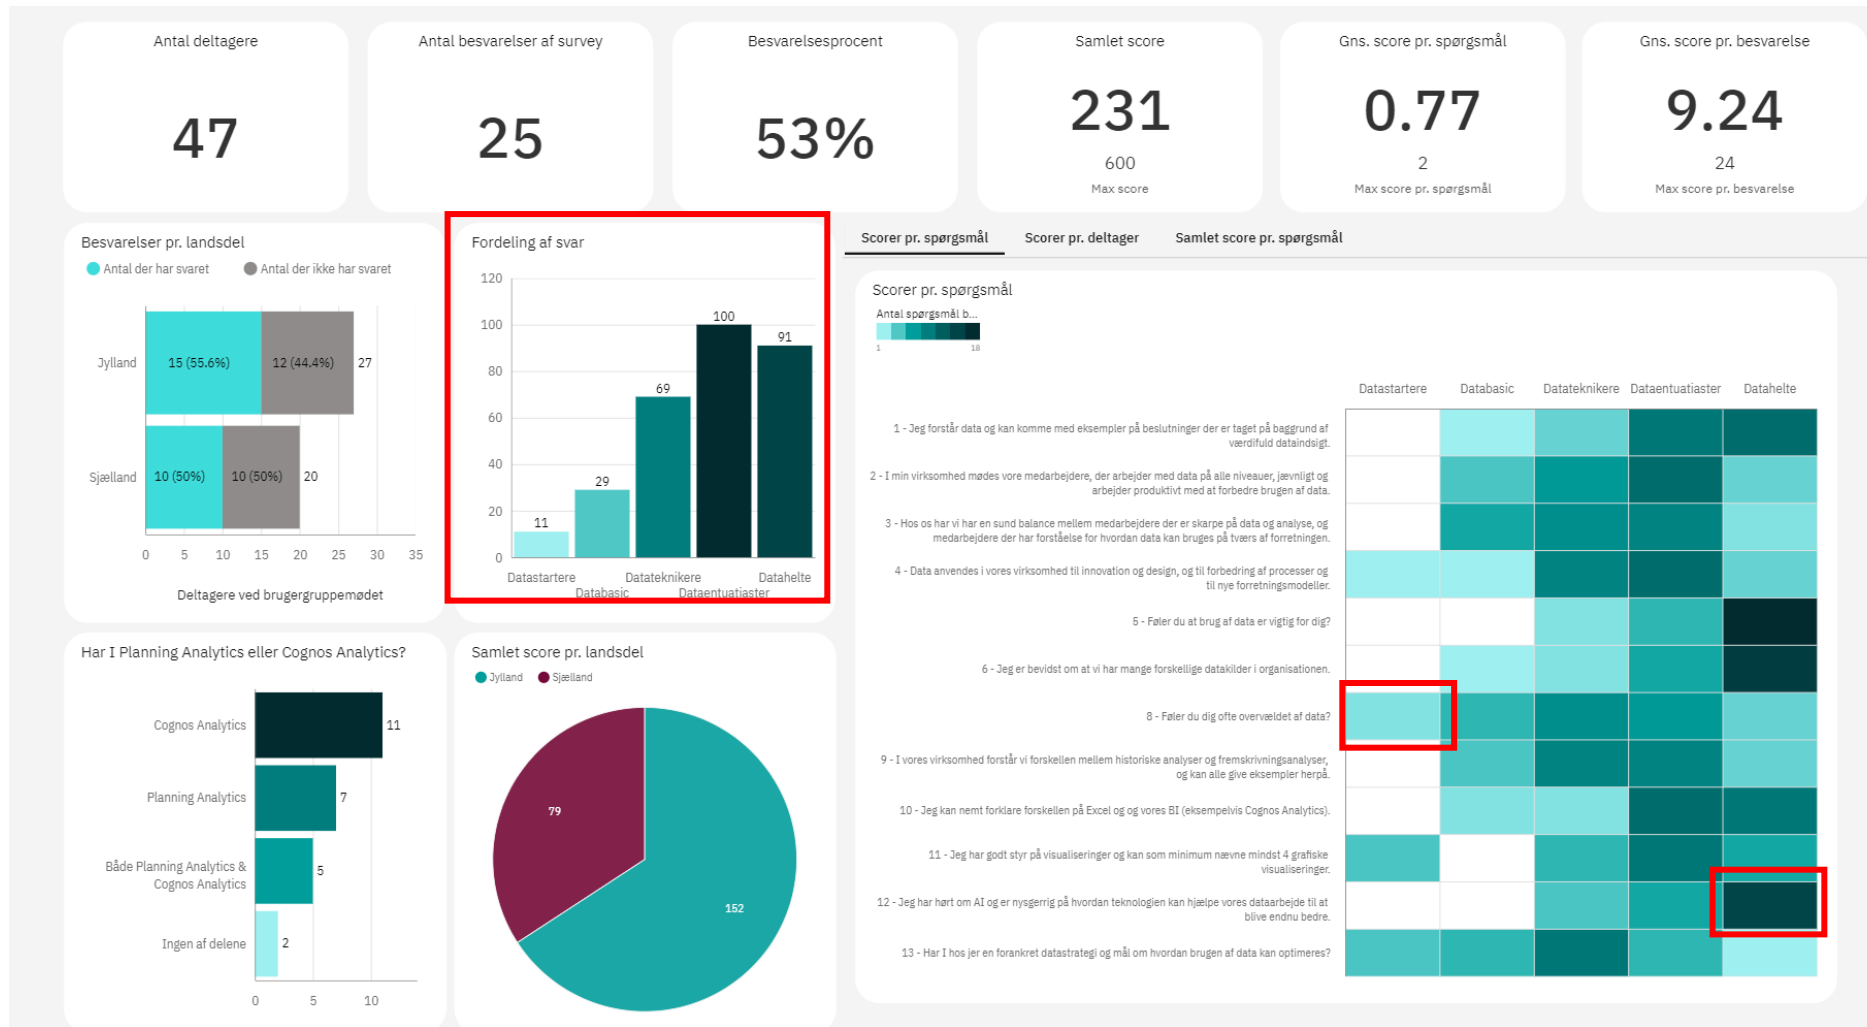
Antal deltagere
47

Antal besvarelser af survey
25

Besvarelsesprocent
53%

Samlet score
231
600
Max score

Gns. score pr. spørgsmål
0.77
2
Max score pr. spørgsmål

Gns. score pr. besvarelse
9.24
24
Max score pr. besvarelse

Besvarelser pr. landsdel
Antal der har svaret Antal der ikke har svaret
Jylland 15 (55.6%) 12 (44.4%) 27
Sjælland 10 (50%) 10 (50%) 20
0 5 10 15 20 25 30 35
Deltagere ved brugergruppemødet

Fordeling af svar
120 100 80 60 40 20 0
11 29 69 100 91
Datastartere Databasic Datateknikere Dataentuatiaster Datahelte

Scorer pr. spørgsmål Scorer pr. deltager Samlet score pr. spørgsmål

Scorer pr. spørgsmål
Antal spørgsmål b...
1 18

Datastartere Databasic Datateknikere Dataentuatiaster Datahelte

1 - Jeg forstår data og kan komme med eksempler på beslutninger der er taget på baggrund af værdifuld dataindsigt.
2 - I min virksomhed mødes vore medarbejdere, der arbejder med data på alle niveauer, jævnligt og arbejder produktivt med at forbedre brugen af data.
3 - Hos os har vi har en sund balance mellem medarbejdere der er skarpe på data og analyse, og medarbejdere der har forståelse for hvordan data kan bruges på tværs af forretningen.
4 - Data anvendes i vores virksomhed til innovation og design, og til forbedring af processer og til nye forretningsmodeller.
5 - Føler du at brug af data er vigtig for dig?
6 - Jeg er bevidst om at vi har mange forskellige datakilder i organisationen.
8 - Føler du dig ofte overvældet af data?
9 - I vores virksomhed forstår vi forskellen mellem historiske analyser og fremskrivningsanalyser, og kan alle give eksempler herpå.
10 - Jeg kan nemt forklare forskellen på Excel og og vores BI (eksempelvis Cognos Analytics).
11 - Jeg har godt styr på visualiseringer og kan som minimum nævne mindst 4 grafiske visualiseringer.
12 - Jeg har hørt om AI og er nysgerrig på hvordan teknologien kan hjælpe vores dataarbejde til at blive endnu bedre.
13 - Har I hos jer en forankret datastrategi og mål om hvordan brugen af data kan optimeres?

Har I Planning Analytics eller Cognos Analytics?
Cognos Analytics 11
Planning Analytics 7
Både Planning Analytics & Cognos Analytics 5
Ingen af delene 2
0 5 10

Samlet score pr. landsdel
Jylland Sjælland
79
152